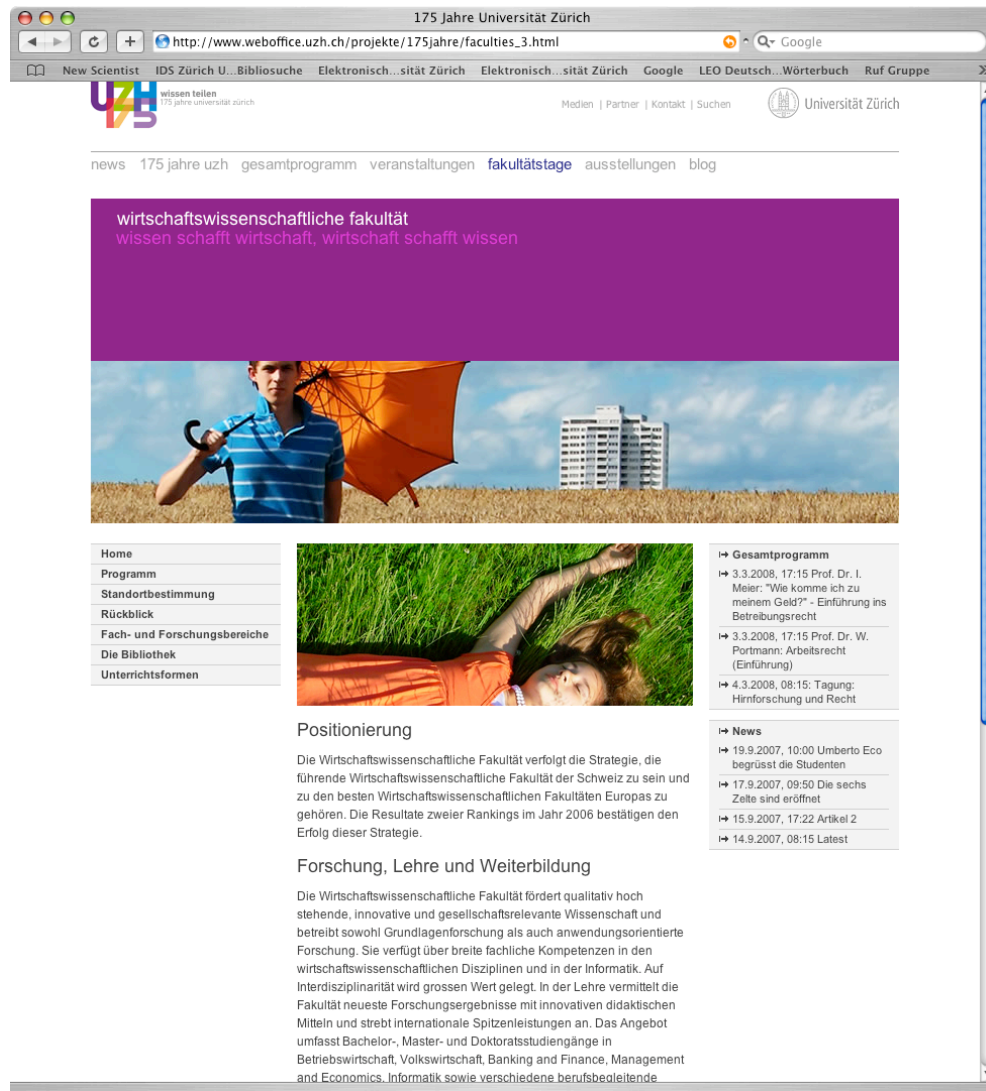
175 Jahre Universität Zürich

http://www.weboffice.uzh.ch/projekte/175jahre/faculties_3.html

Google

New Scientist IDS Zürich U...Bibliosuche Elektronisch...sität Zürich Elektronisch...sität Zürich Google LEO Deutsch...Wörterbuch Ruf Gruppe

UZH 175 wissen teilen 175 jahre universität zürich

Medien | Partner | Kontakt | Suchen

Universität Zürich

news 175 jahre uzh gesamtprogramm veranstaltungen fakultätstage ausstellungen blog

wirtschaftswissenschaftliche fakultät
wissen schafft wirtschaft, wirtschaft schafft wissen

Home
Programm
Standortbestimmung
Rückblick
Fach- und Forschungsbereiche
Die Bibliothek
Unterrichtsformen

Positionierung

Die Wirtschaftswissenschaftliche Fakultät verfolgt die Strategie, die führende Wirtschaftswissenschaftliche Fakultät der Schweiz zu sein und zu den besten Wirtschaftswissenschaftlichen Fakultäten Europas zu gehören. Die Resultate zweier Rankings im Jahr 2006 bestätigen den Erfolg dieser Strategie.

Forschung, Lehre und Weiterbildung

Die Wirtschaftswissenschaftliche Fakultät fördert qualitativ hoch stehende, innovative und gesellschaftsrelevante Wissenschaft und betreibt sowohl Grundlagenforschung als auch anwendungsorientierte Forschung. Sie verfügt über breite fachliche Kompetenzen in den wirtschaftswissenschaftlichen Disziplinen und in der Informatik. Auf Interdisziplinarität wird grossen Wert gelegt. In der Lehre vermittelt die Fakultät neueste Forschungsergebnisse mit innovativen didaktischen Mitteln und strebt internationale Spitzenleistungen an. Das Angebot umfasst Bachelor-, Master- und Doktoratsstudiengänge in Betriebswirtschaft, Volkswirtschaft, Banking and Finance, Management and Economics, Informatik sowie verschiedene berufsbegleitende

Gesamtprogramm
3.3.2008, 17:15 Prof. Dr. I. Meier: "Wie komme ich zu meinem Geld?" - Einführung ins Betreibungsrecht
3.3.2008, 17:15 Prof. Dr. W. Portmann: Arbeitsrecht (Einführung)
4.3.2008, 08:15: Tagung: Hirnforschung und Recht

News
19.9.2007, 10:00 Umberto Eco begrüsst die Studenten
17.9.2007, 09:50 Die sechs Zelte sind eröffnet
15.9.2007, 17:22 Artikel 2
14.9.2007, 08:15 Latest